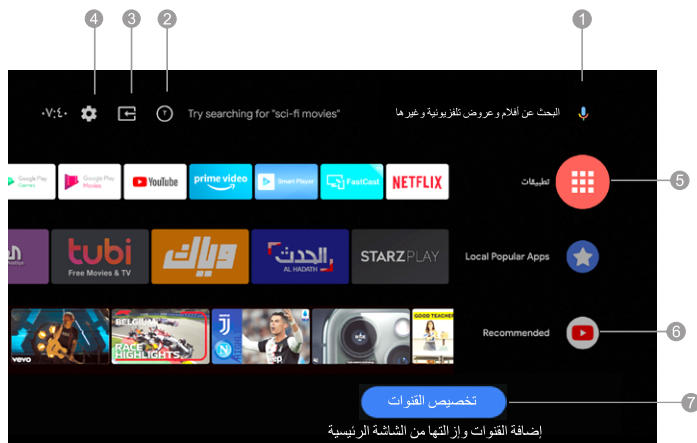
4 3 2 1

٠٧:٤٠

Try searching for "sci-fi movies"

البحث عن أفلام وعروض تلفزيونية وغيرها

Google Play Games

Google Play Movies

YouTube

prime video

Smart Player

FastCast

NETFLIX

تطبيقات

5

tubi

Free Movies & TV

ويك

الحدث

AL HADATH

STARZPLAY

Local Popular Apps

BELGIAN

RACE HIGHLIGHTS

vevo

GOOD TEACHER

Recommended

6

تخصيص القنوات

7

إضافة القنوات وإزالتها من الشاشة الرئيسية